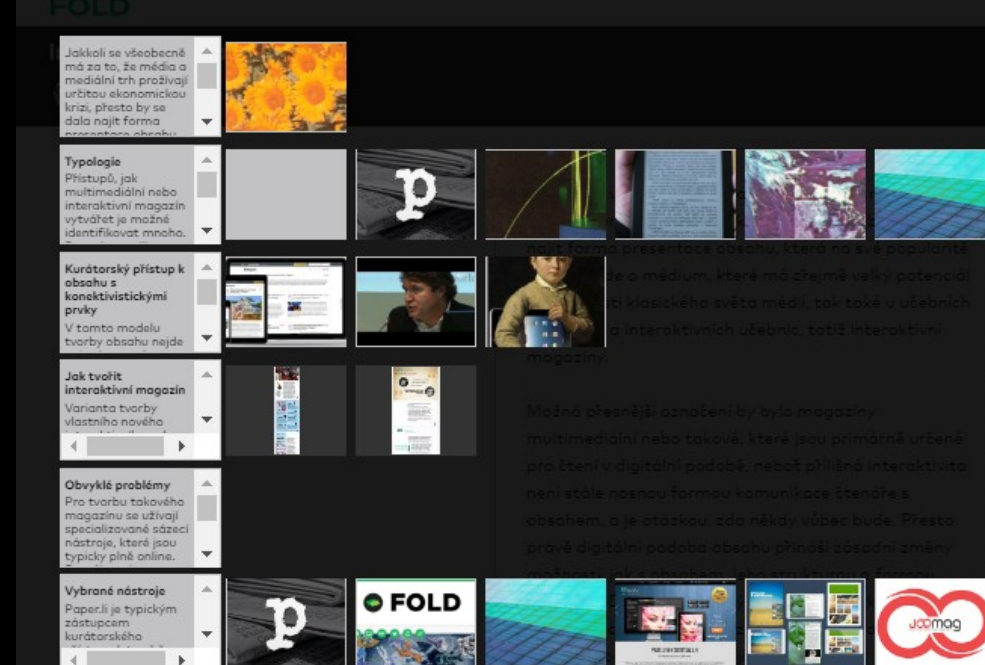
FOLD

Jakkoli se všeobecně má za to, že média a mediální trh prožívají určitou ekonomickou krizi, přesto by se dala najít forma presentace obsahu

Typologie
Přístupů, jak multimediální nebo interaktivní magazín vytvářet je možné identifikovat mnoho.

Kurátorský přístup k obsahu s konektivistickými prvky
V tomto modelu tvorby obsahu nejde

Jak tvořit interaktivní magazín
Varianta tvorby vlastního nového

Obvyklé problémy
Pro tvorbu takového magazínu se užívají specializované sázecí nástroje, které jsou typicky plně online.

Vybrané nástroje
Paper.li je typickým zástupcem kurátorského

p

najít formu presentace obsahu, která na své popularitě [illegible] o médium, které má zřejmě velký potenciál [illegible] klasického světa médií, tak také u učebních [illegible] interaktivních učebnic, totiž interaktivní magazíny.

Možná přesnější označení by bylo magazíny multimediální nebo takové, které jsou primárně určené pro čtení v digitální podobě, neboť přílišná interaktivita není stále nosnou formou komunikace čtenáře s obsahem, a je otázkou, zda někdy vůbec bude. Přesto právě digitální podoba obsahu přináší zásadní změny možností, jak s obsahem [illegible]

p

FOLD

joomag